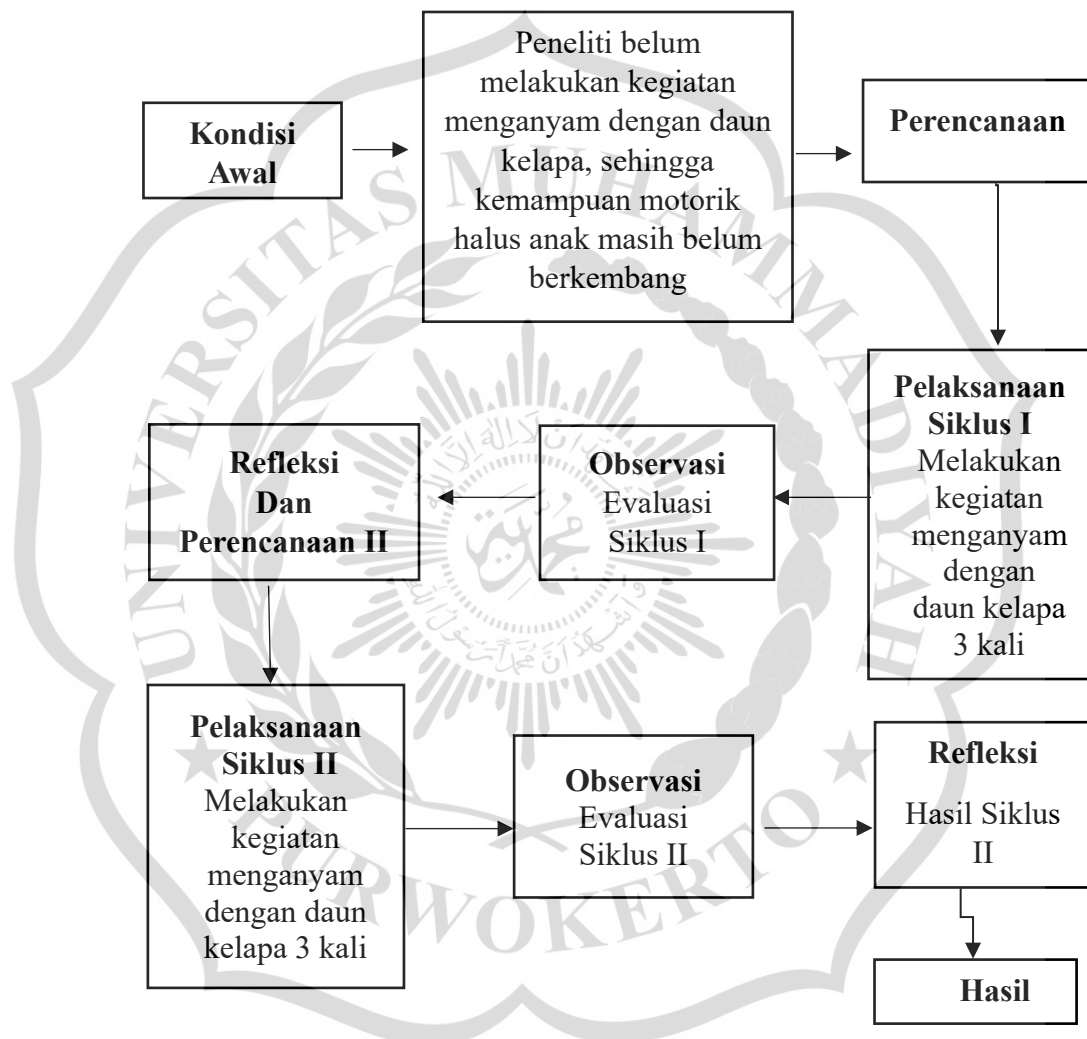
**Kondisi Awal**

Peneliti belum melakukan kegiatan menganyam dengan daun kelapa, sehingga kemampuan motorik halus anak masih belum berkembang

**Perencanaan**

**Pelaksanaan Siklus I**
Melakukan kegiatan menganyam dengan daun kelapa 3 kali

**Observasi**
Evaluasi Siklus I

**Refleksi Dan Perencanaan II**

**Pelaksanaan Siklus II**
Melakukan kegiatan menganyam dengan daun kelapa 3 kali

**Observasi**
Evaluasi Siklus II

**Refleksi**
Hasil Siklus II

**Hasil**

UNIVERSITAS MUHAMMADIYAH PURWOKERTO